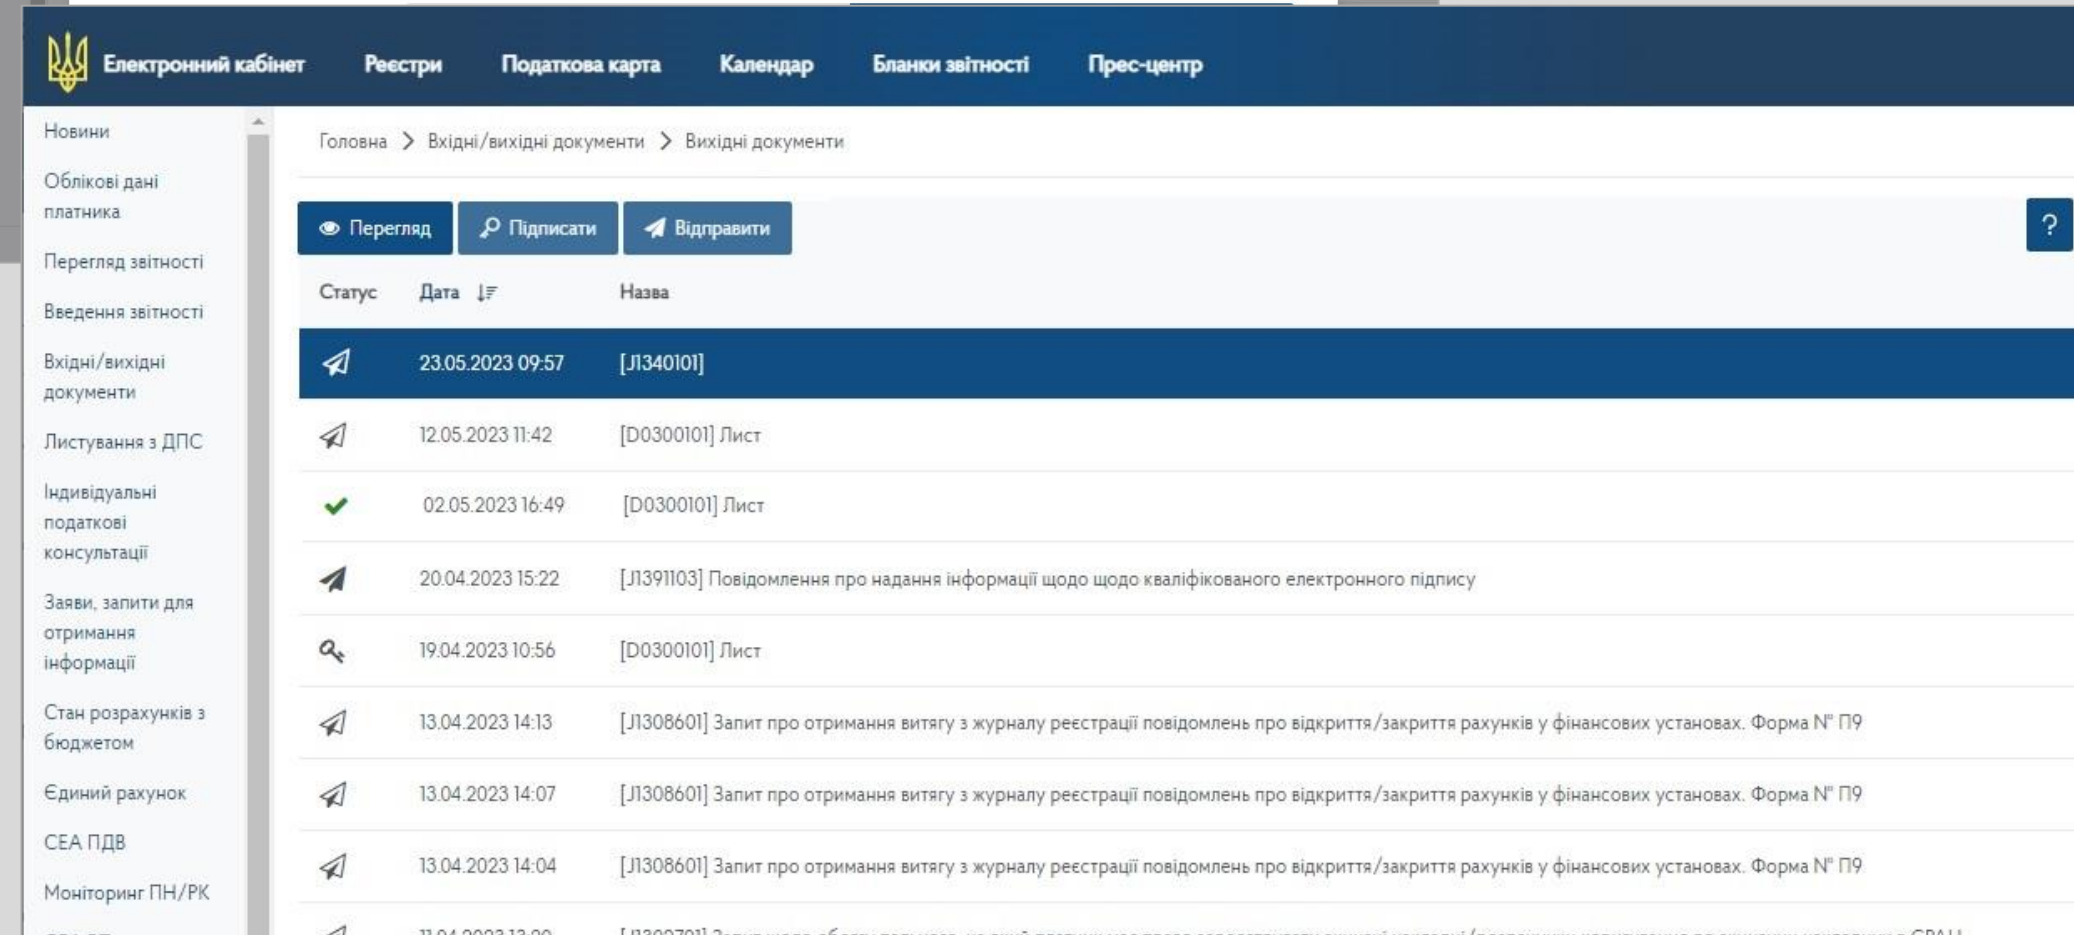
Електронний кабінет Реєстри Податкова карта Календар Бланки звітності Прес-центр

Новини
Облікові дані платника
Перегляд звітності
Введення звітності
Вхідні/вихідні документи
Листування з ДПС
Індивідуальні податкові консультації
Заяви, запити для отримання інформації
Стан розрахунків з бюджетом
Єдиний рахунок
СЕА ПДВ
Моніторинг ПН/РК

Головна > Вхідні/вихідні документи > Вихідні документи

Перегляд Підписати Відправити ?

| Статус | Дата | Назва |
|---|---|---|
| | 23.05.2023 09:57 | [J1340101] |
| | 12.05.2023 11:42 | [D0300101] Лист |
| | 02.05.2023 16:49 | [D0300101] Лист |
| | 20.04.2023 15:22 | [J1391103] Повідомлення про надання інформації щодо щодо кваліфікованого електронного підпису |
| | 19.04.2023 10:56 | [D0300101] Лист |
| | 13.04.2023 14:13 | [J1308601] Запит про отримання витягу з журналу реєстрації повідомлень про відкриття/закриття рахунків у фінансових установах. Форма N° П9 |
| | 13.04.2023 14:07 | [J1308601] Запит про отримання витягу з журналу реєстрації повідомлень про відкриття/закриття рахунків у фінансових установах. Форма N° П9 |
| | 13.04.2023 14:04 | [J1308601] Запит про отримання витягу з журналу реєстрації повідомлень про відкриття/закриття рахунків у фінансових установах. Форма N° П9 |
| | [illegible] | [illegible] |